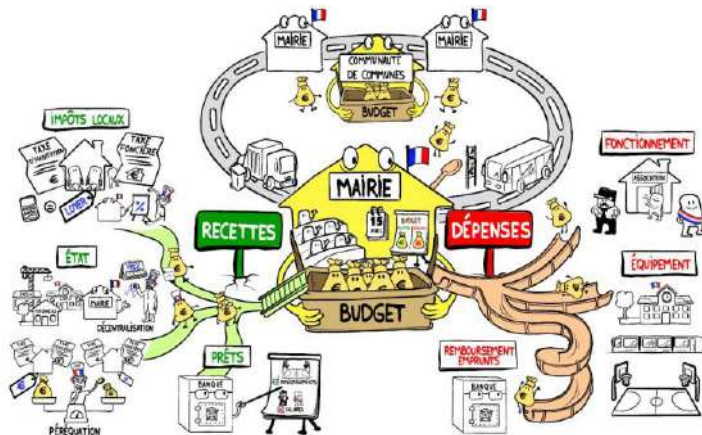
MAIRIE

MAIRIE

COMMUNAUTÉ DE COMMUNES

BUDGET

IMPÔTS LOCAUX

TAXE D'HABITATION

TAXE FONCIÈRE

LOYER

ÉTAT

MAIRIE

DÉCENTRALISATION

PÉRÉQUATION

RECETTES

MAIRIE

15

BUDGET

BUDGET

DÉPENSES

PRÊTS

BANQUE

REMBOURSEMENT EMPRUNTS

BANQUE

FONCTIONNEMENT

ASSOCIATION

ÉQUIPEMENT